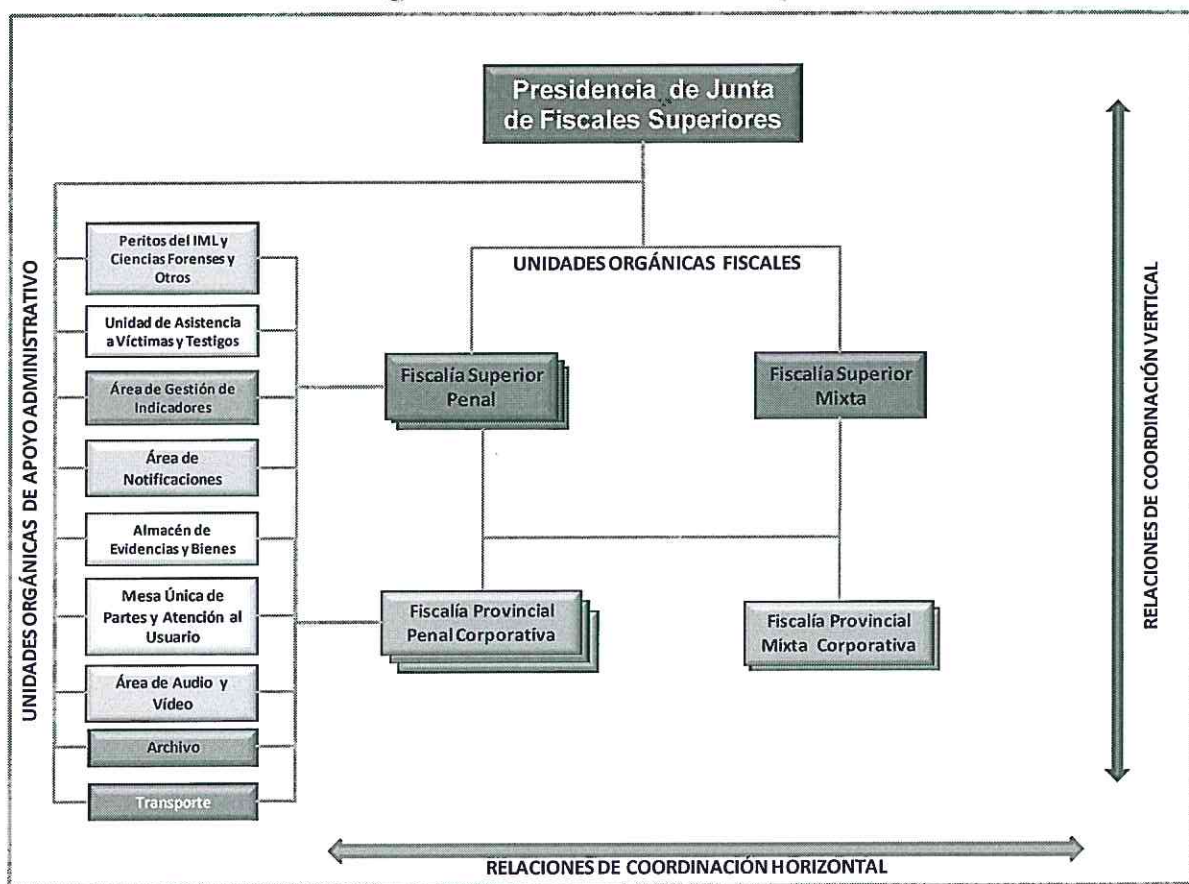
Presidencia de Junta de Fiscales Superiores

UNIDADES ORGÁNICAS DE APOYO ADMINISTRATIVO

Peritos del IML y Ciencias Forenses y Otros

Unidad de Asistencia a Víctimas y Testigos

Área de Gestión de Indicadores

Área de Notificaciones

Almacén de Evidencias y Bienes

Mesa Única de Partes y Atención al Usuario

Área de Audio y Vídeo

Archivo

Transporte

UNIDADES ORGÁNICAS FISCALES

Fiscalía Superior Penal

Fiscalía Superior Mixta

Fiscalía Provincial Penal Corporativa

Fiscalía Provincial Mixta Corporativa

RELACIONES DE COORDINACIÓN VERTICAL

RELACIONES DE COORDINACIÓN HORIZONTAL